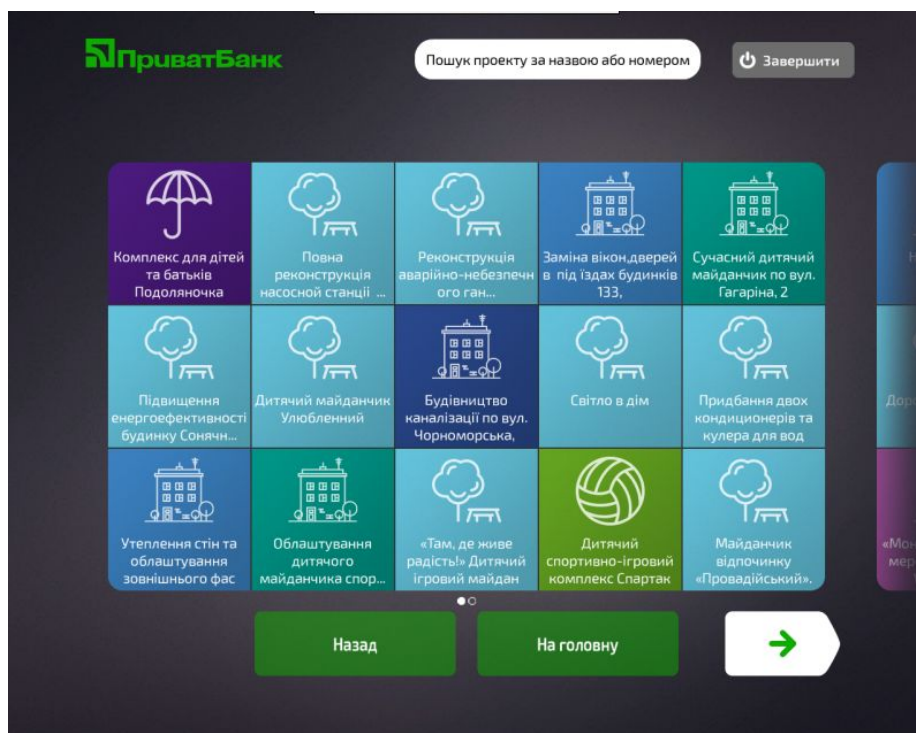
ПриватБанк

Пошук проекту за назвою або номером

Завершити

Комплекс для дітей та батьків Подоляночка

Повна реконструкція насосной станції ...

Реконструкція аварійно-небезпечн ого ган...

Заміна вікон,дверей в під'їздах будинків 133,

Сучасний дитячий майданчик по вул. Гагаріна, 2

Підвищення енергоефективності будинку Сонячн...

Дитячий майданчик Улюблений

Будівництво каналізації по вул. Чорноморська,

Світло в дім

Придбання двох кондиціонерів та кулера для вод

Утеплення стін та облаштування зовнішнього фас

Облаштування дитячого майданчика спор...

«Там, де живе радість!» Дитячий ігровий майдан

Дитячий спортивно-ігровий комплекс Спартак

Майданчик відпочинку «Провадійський».

Назад

На головну